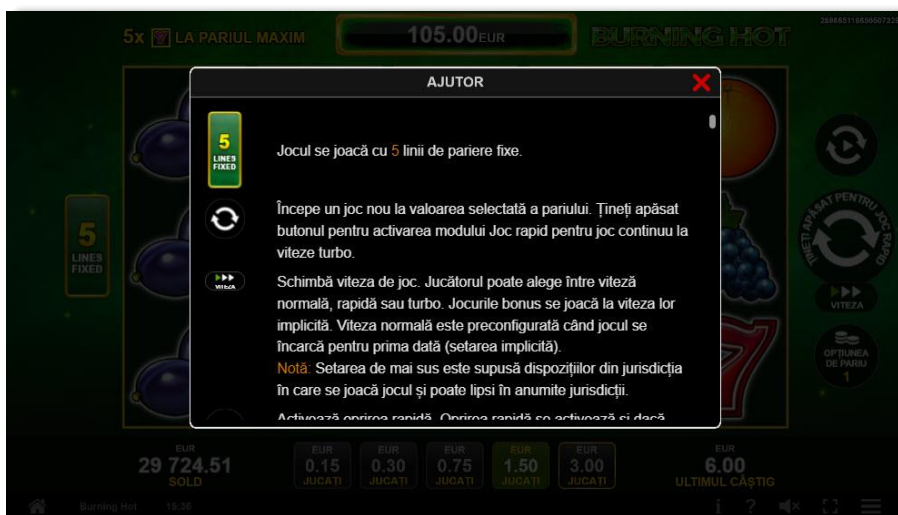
5x LA PARIUL MAXIM
105.00EUR
BURNING HOT
2686651165050722

AJUTOR

5 LINES FIXED

Jocul se joacă cu 5 linii de pariere fixe.

Începe un joc nou la valoarea selectată a pariului. Țineți apăsat butonul pentru activarea modului Joc rapid pentru joc continuu la viteze turbo.

VITEZA

Schimbă viteza de joc. Jucătorul poate alege între viteză normală, rapidă sau turbo. Jocurile bonus se joacă la viteza lor implicită. Viteza normală este preconfigurată când jocul se încarcă pentru prima dată (setarea implicită).
Notă: Setarea de mai sus este supusă dispozițiilor din jurisdicția în care se joacă jocul și poate lipsi în anumite jurisdicții.

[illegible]

5 LINES FIXED

ȚINEȚI APĂSAT PENTRU JOC RAPID

VITEZA

OPȚIUNEA DE PARIU 1

EUR
29 724.51
SOLD

| EUR 0.15 JUCAȚI | EUR 0.30 JUCAȚI | EUR 0.75 JUCAȚI | EUR 1.50 JUCAȚI | EUR 3.00 JUCAȚI |
|---|---|---|---|---|

EUR
6.00
ULTIMUL CÂȘTIG

Burning Hot 15:36
i ?